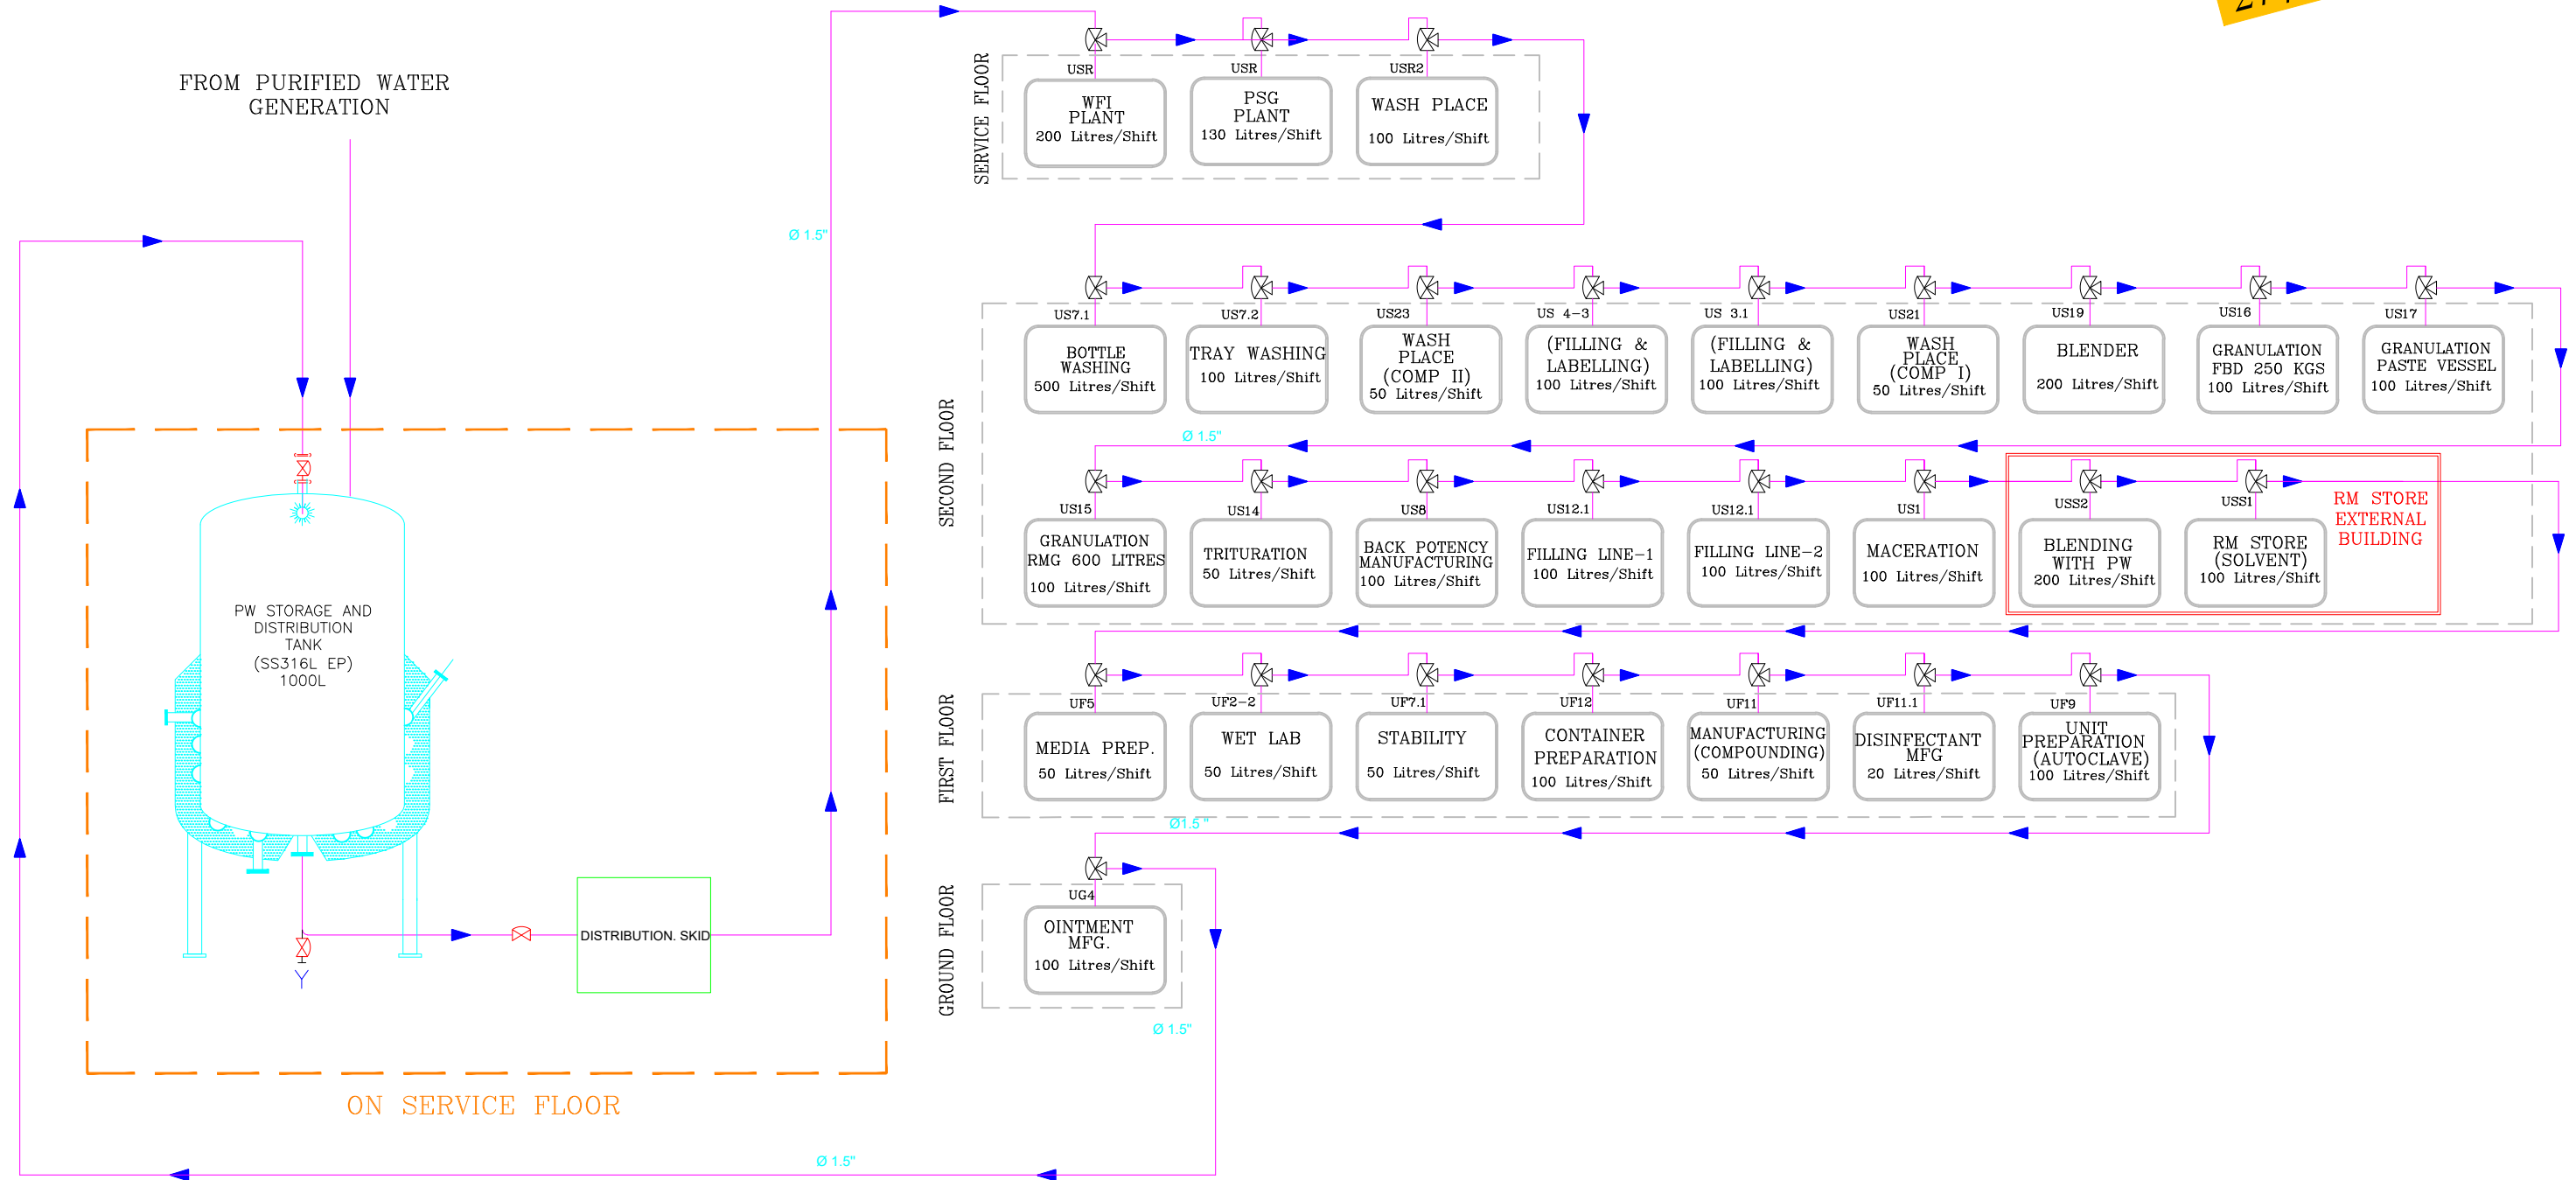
FROM PURIFIED WATER GENERATION

PW STORAGE AND DISTRIBUTION TANK (SS316L EP) 1000L

DISTRIBUTION. SKID

ON SERVICE FLOOR

Ø 1.5"

SERVICE FLOOR

USR
WFI PLANT
200 Litres/Shift

USR
PSG PLANT
130 Litres/Shift

USR2
WASH PLACE
100 Litres/Shift

SECOND FLOOR

US7.1
BOTTLE WASHING
500 Litres/Shift

US7.2
TRAY WASHING
100 Litres/Shift

US23
WASH PLACE (COMP II)
50 Litres/Shift

US 4-3
(FILLING & LABELLING)
100 Litres/Shift

US 3.1
(FILLING & LABELLING)
100 Litres/Shift

US21
WASH PLACE (COMP I)
50 Litres/Shift

US19
BLENDER
200 Litres/Shift

US16
GRANULATION FBD 250 KGS
100 Litres/Shift

US17
GRANULATION PASTE VESSEL
100 Litres/Shift

Ø 1.5"

US15
GRANULATION RMG 600 LITRES
100 Litres/Shift

US14
TRITURATION
50 Litres/Shift

US8
BACK POTENCY MANUFACTURING
100 Litres/Shift

US12.1
FILLING LINE-1
100 Litres/Shift

US12.1
FILLING LINE-2
100 Litres/Shift

US1
MACERATION
100 Litres/Shift

USS2
BLENDING WITH PW
200 Litres/Shift

USS1
RM STORE (SOLVENT)
100 Litres/Shift

RM STORE EXTERNAL BUILDING

FIRST FLOOR

UF5
MEDIA PREP.
50 Litres/Shift

UF2-2
WET LAB
50 Litres/Shift

UF7.1
STABILITY
50 Litres/Shift

UF12
CONTAINER PREPARATION
100 Litres/Shift

UF11
MANUFACTURING (COMPOUNDING)
50 Litres/Shift

UF11.1
DISINFECTANT MFG
20 Litres/Shift

UF9
UNIT PREPARATION (AUTOCLAVE)
100 Litres/Shift

Ø1.5"

GROUND FLOOR

UG4
OINTMENT MFG.
100 Litres/Shift

Ø 1.5"

Ø 1.5"